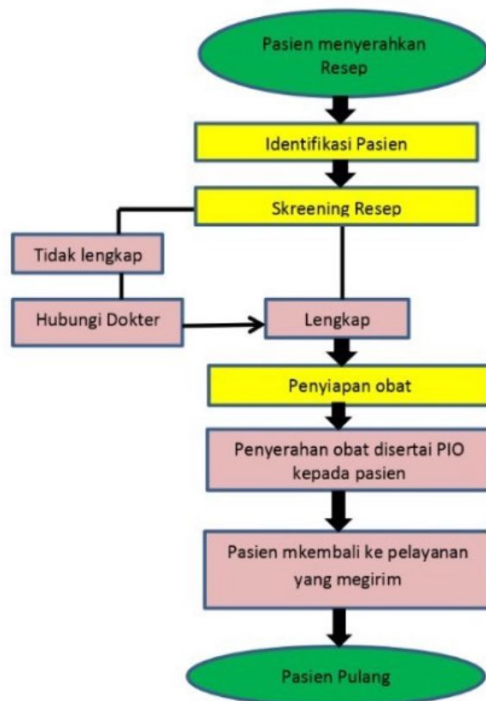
Pasien menyerahkan Resep

Identifikasi Pasien

Skreening Resep

Tidak lengkap

Hubungi Dokter

Lengkap

Penyiapan obat

Penyerahan obat disertai PIO kepada pasien

Pasien mkembali ke pelayanan yang megirim

Pasien Pulang